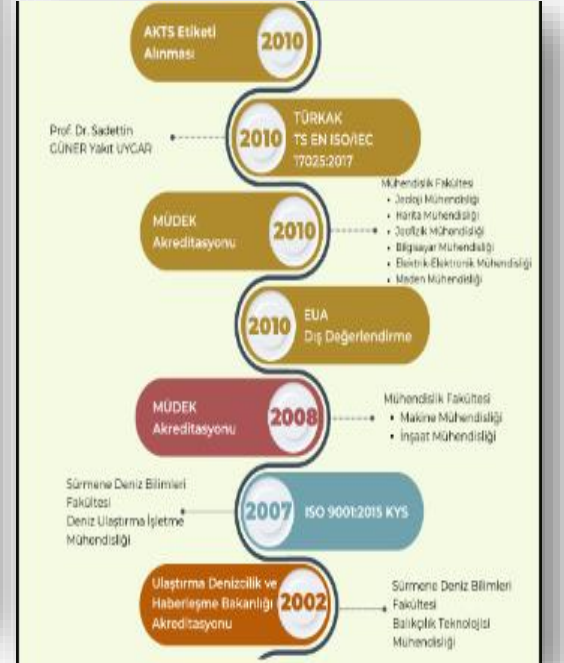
AKTS Etiketi Alınması 2010

Prof. Dr. Sadettin GÜNER Yakıt UYGAR

2010 TÜRKAK TS EN ISO/IEC 17025:2017

MÜDEK Akreditasyonu 2010

Mühendislik Fakültesi
• Jeoloji Mühendisliği
• Harita Mühendisliği
• Jeofizik Mühendisliği
• Bilgisayar Mühendisliği
• Elektrik-Elektronik Mühendisliği
• Maden Mühendisliği

2010 EUA Dış Değerlendirme

MÜDEK Akreditasyonu 2008

Mühendislik Fakültesi
• Makine Mühendisliği
• İnşaat Mühendisliği

Sürmene Deniz Bilimleri Fakültesi
Deniz Ulaştırma İşletme Mühendisliği

2007 ISO 9001:2015 KYS

Ulaştırma Denizcilik ve Haberleşme Bakanlığı Akreditasyonu 2002

Sürmene Deniz Bilimleri Fakültesi
Balıkçılık Teknolojisi Mühendisliği